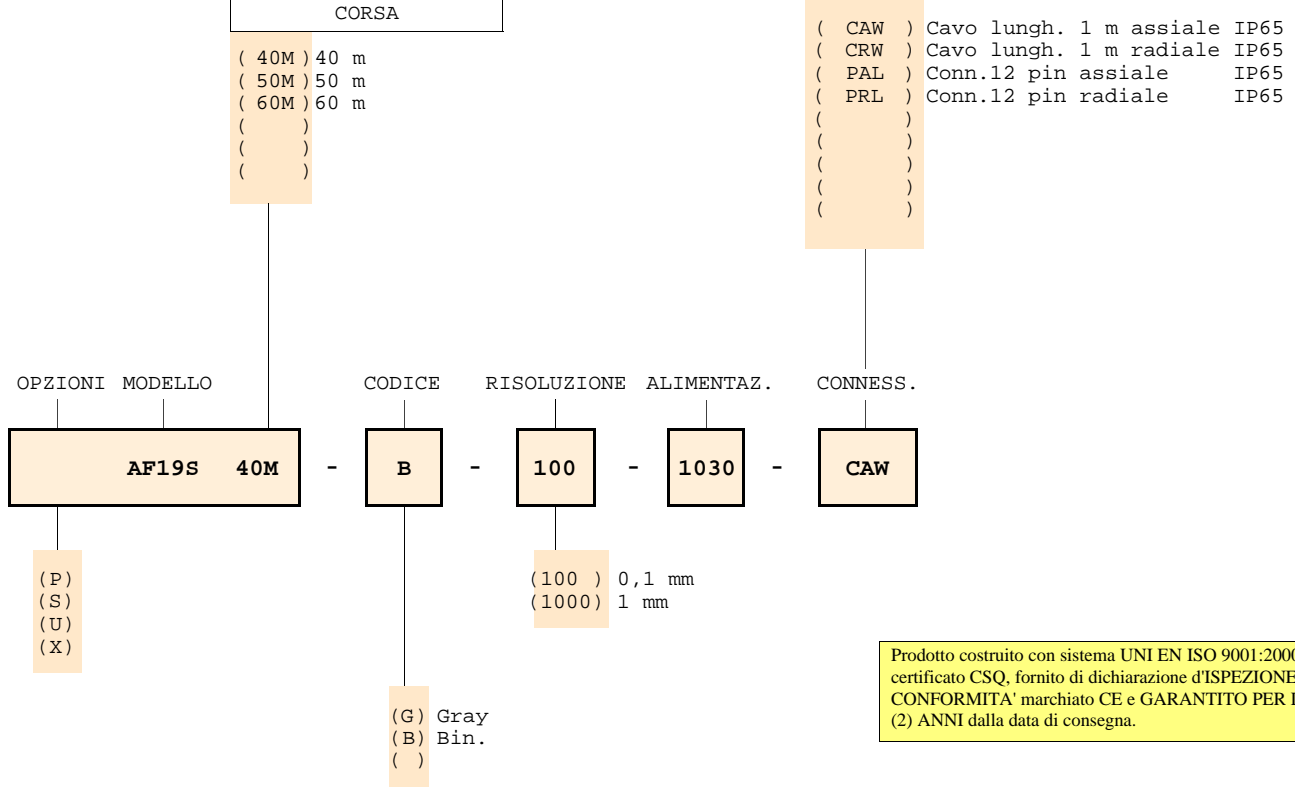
CORSA

( 40M ) 40 m
( 50M ) 50 m
( 60M ) 60 m
( )
( )
( )

( CAW ) Cavo lungh. 1 m assiale IP65
( CRW ) Cavo lungh. 1 m radiale IP65
( PAL ) Conn.12 pin assiale IP65
( PRL ) Conn.12 pin radiale IP65
( )
( )
( )
( )
( )

OPZIONI MODELLO CODICE RISOLUZIONE ALIMENTAZ. CONNESS.

AF19S 40M - B - 100 - 1030 - CAW

(P)
(S)
(U)
(X)

(100 ) 0,1 mm
(1000) 1 mm

(G) Gray
(B) Bin.
( )

Prodotto costruito con sistema UNI EN ISO 9001:2000 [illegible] certificato CSQ, fornito di dichiarazione d'ISPEZIONE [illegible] CONFORMITA' marchiato CE e GARANTITO PER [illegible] (2) ANNI dalla data di consegna.